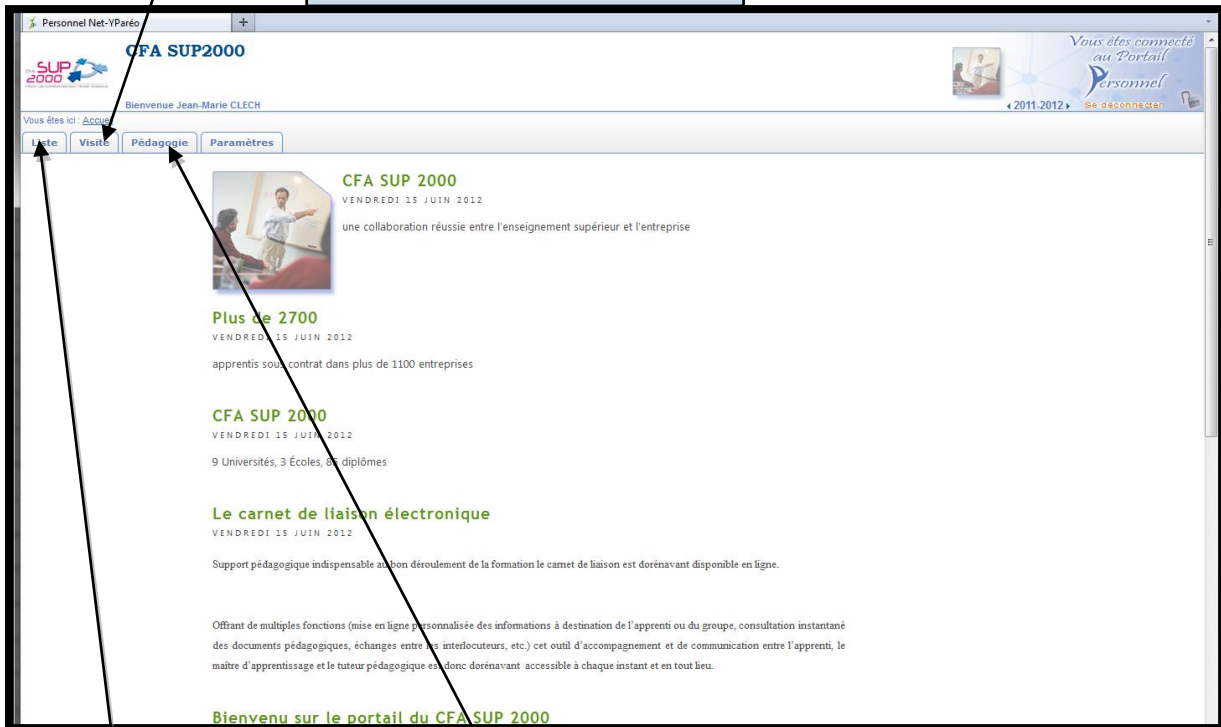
Personnel Net-YParéo

CFA SUP2000

Bienvenue Jean-Marie CLECH

Vous êtes connecté au Portail Personnel

‹ 2011-2012 › Se déconnecter

Vous êtes ici : Accueil

Liste | Visite | Pédagogie | Paramètres

CFA SUP 2000
VENDREDI 15 JUIN 2012

une collaboration réussie entre l'enseignement supérieur et l'entreprise

Plus de 2700
VENDREDI 15 JUIN 2012

apprentis sous contrat dans plus de 1100 entreprises

CFA SUP 2000
VENDREDI 15 JUIN 2012

9 Universités, 3 Écoles, 85 diplômes

Le carnet de liaison électronique
VENDREDI 15 JUIN 2012

Support pédagogique indispensable au bon déroulement de la formation le carnet de liaison est dorénavant disponible en ligne.

Offrant de multiples fonctions (mise en ligne personnalisée des informations à destination de l'apprenti ou du groupe, consultation instantané des documents pédagogiques, échanges entre les interlocuteurs, etc.) cet outil d'accompagnement et de communication entre l'apprenti, le maître d'apprentissage et le tuteur pédagogique est donc dorénavant accessible à chaque instant et en tout lieu.

Bienvenu sur le portail du CFA SUP 2000